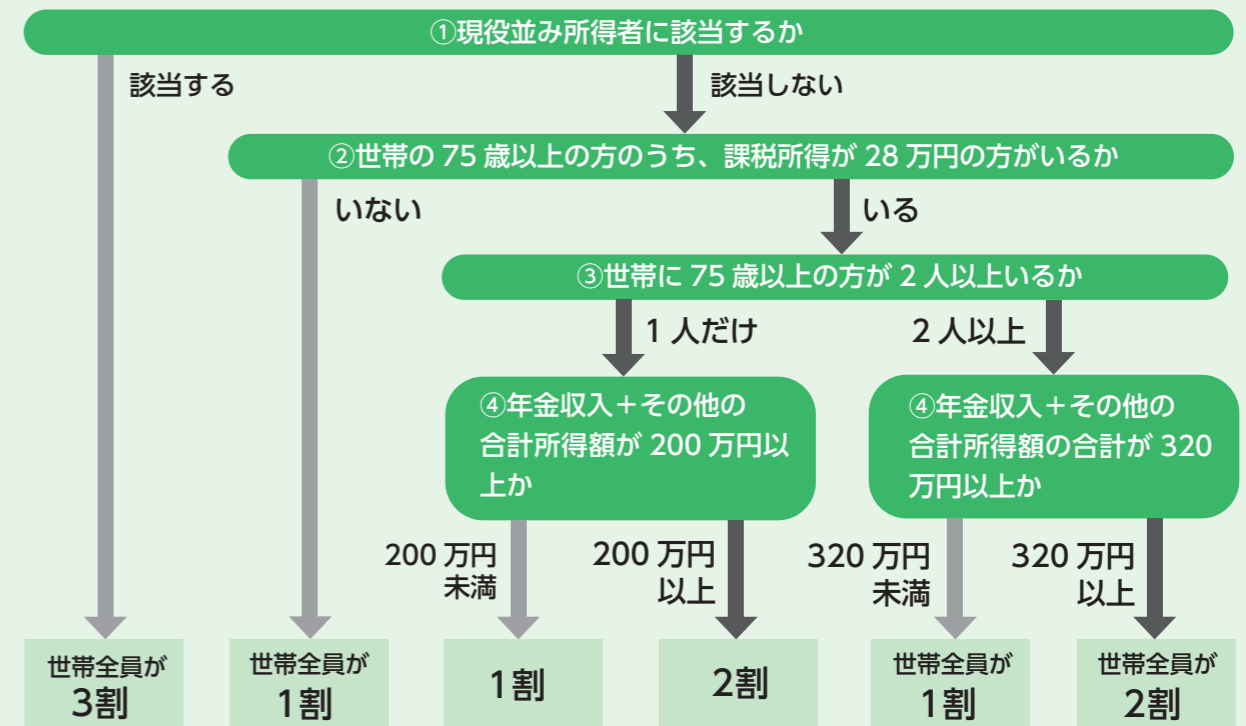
①現役並み所得者に該当するか

該当する

該当しない

②世帯の 75 歳以上の方のうち、課税所得が 28 万円の方がいるか

いない

いる

③世帯に 75 歳以上の方が 2 人以上いるか

1 人だけ

2 人以上

④年金収入＋その他の合計所得額が 200 万円以上か

④年金収入＋その他の合計所得額の合計が 320 万円以上か

200 万円未満

200 万円以上

320 万円未満

320 万円以上

世帯全員が 3割

世帯全員が 1割

1割

2割

世帯全員が 1割

世帯全員が 2割